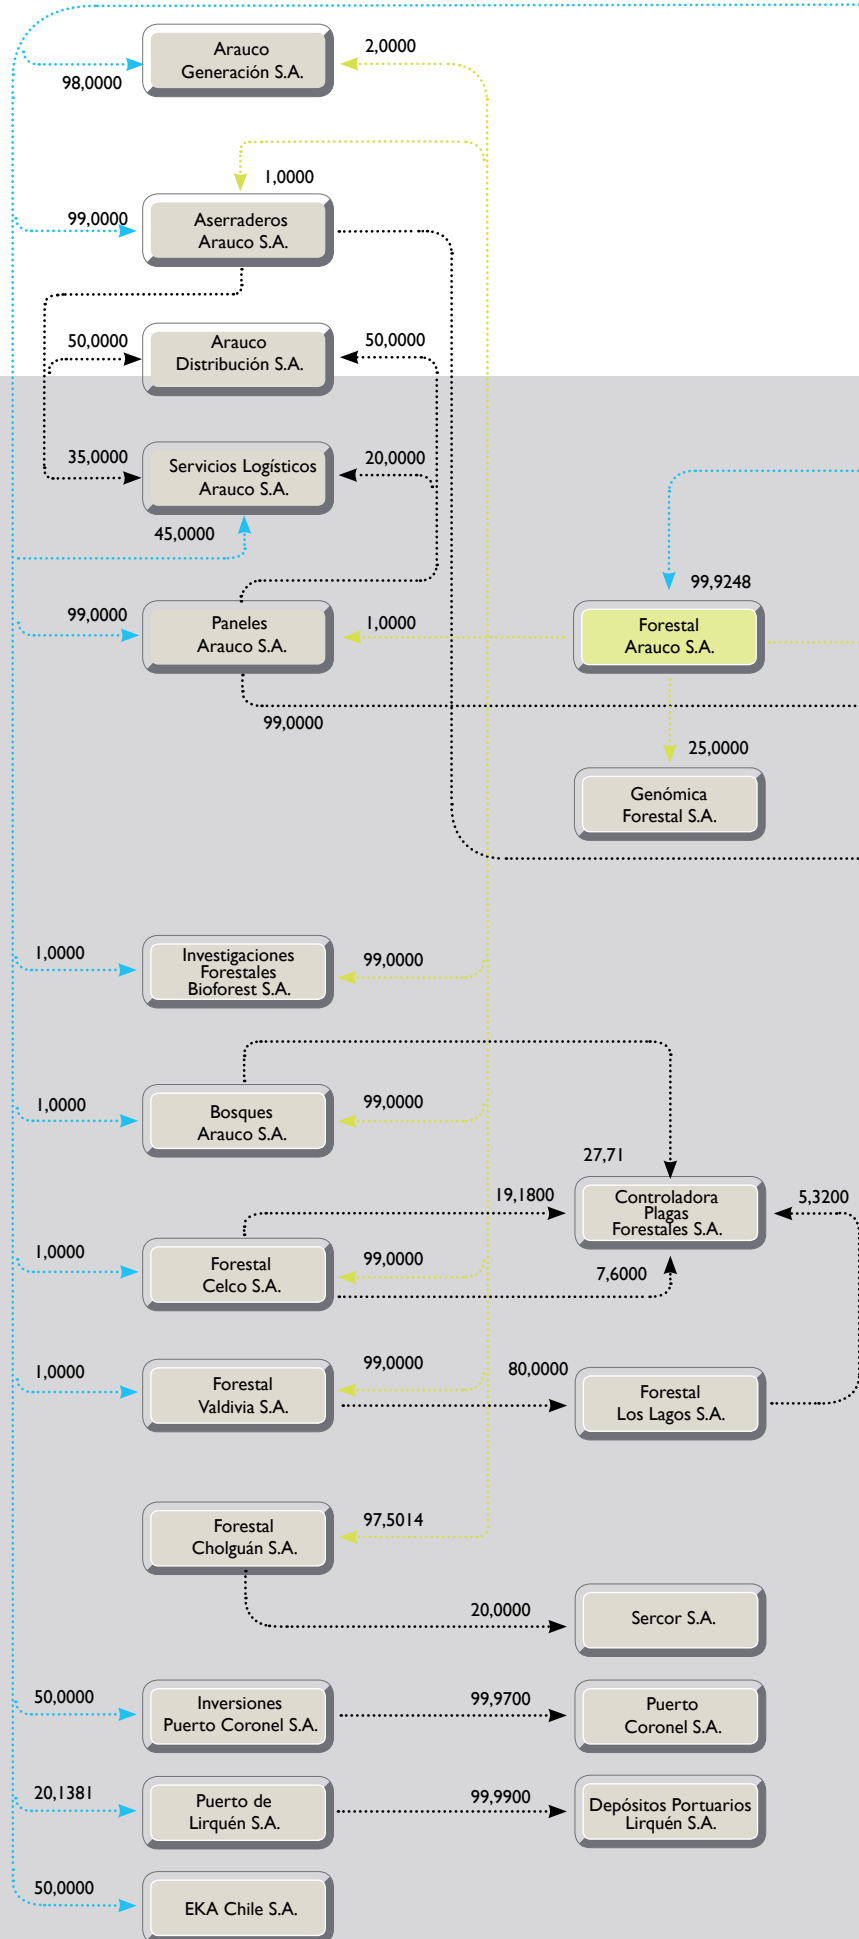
Arauco Generación S.A.
98,0000
2,0000
1,0000
99,0000
Aserraderos Arauco S.A.
50,0000
Arauco Distribución S.A.
50,0000
35,0000
Servicios Logísticos Arauco S.A.
20,0000
45,0000
99,9248
99,0000
Paneles Arauco S.A.
1,0000
Forestal Arauco S.A.
99,0000
25,0000
Genómica Forestal S.A.
1,0000
Investigaciones Forestales Bioforest S.A.
99,0000
1,0000
Bosques Arauco S.A.
99,0000
27,71
19,1800
Controladora Plagas Forestales S.A.
5,3200
1,0000
Forestal Celco S.A.
99,0000
7,6000
1,0000
Forestal Valdivia S.A.
99,0000
80,0000
Forestal Los Lagos S.A.
Forestal Cholguán S.A.
97,5014
20,0000
Sercor S.A.
50,0000
Inversiones Puerto Coronel S.A.
99,9700
Puerto Coronel S.A.
20,1381
Puerto de Lirquén S.A.
99,9900
Depósitos Portuarios Lirquén S.A.
50,0000
EKA Chile S.A.